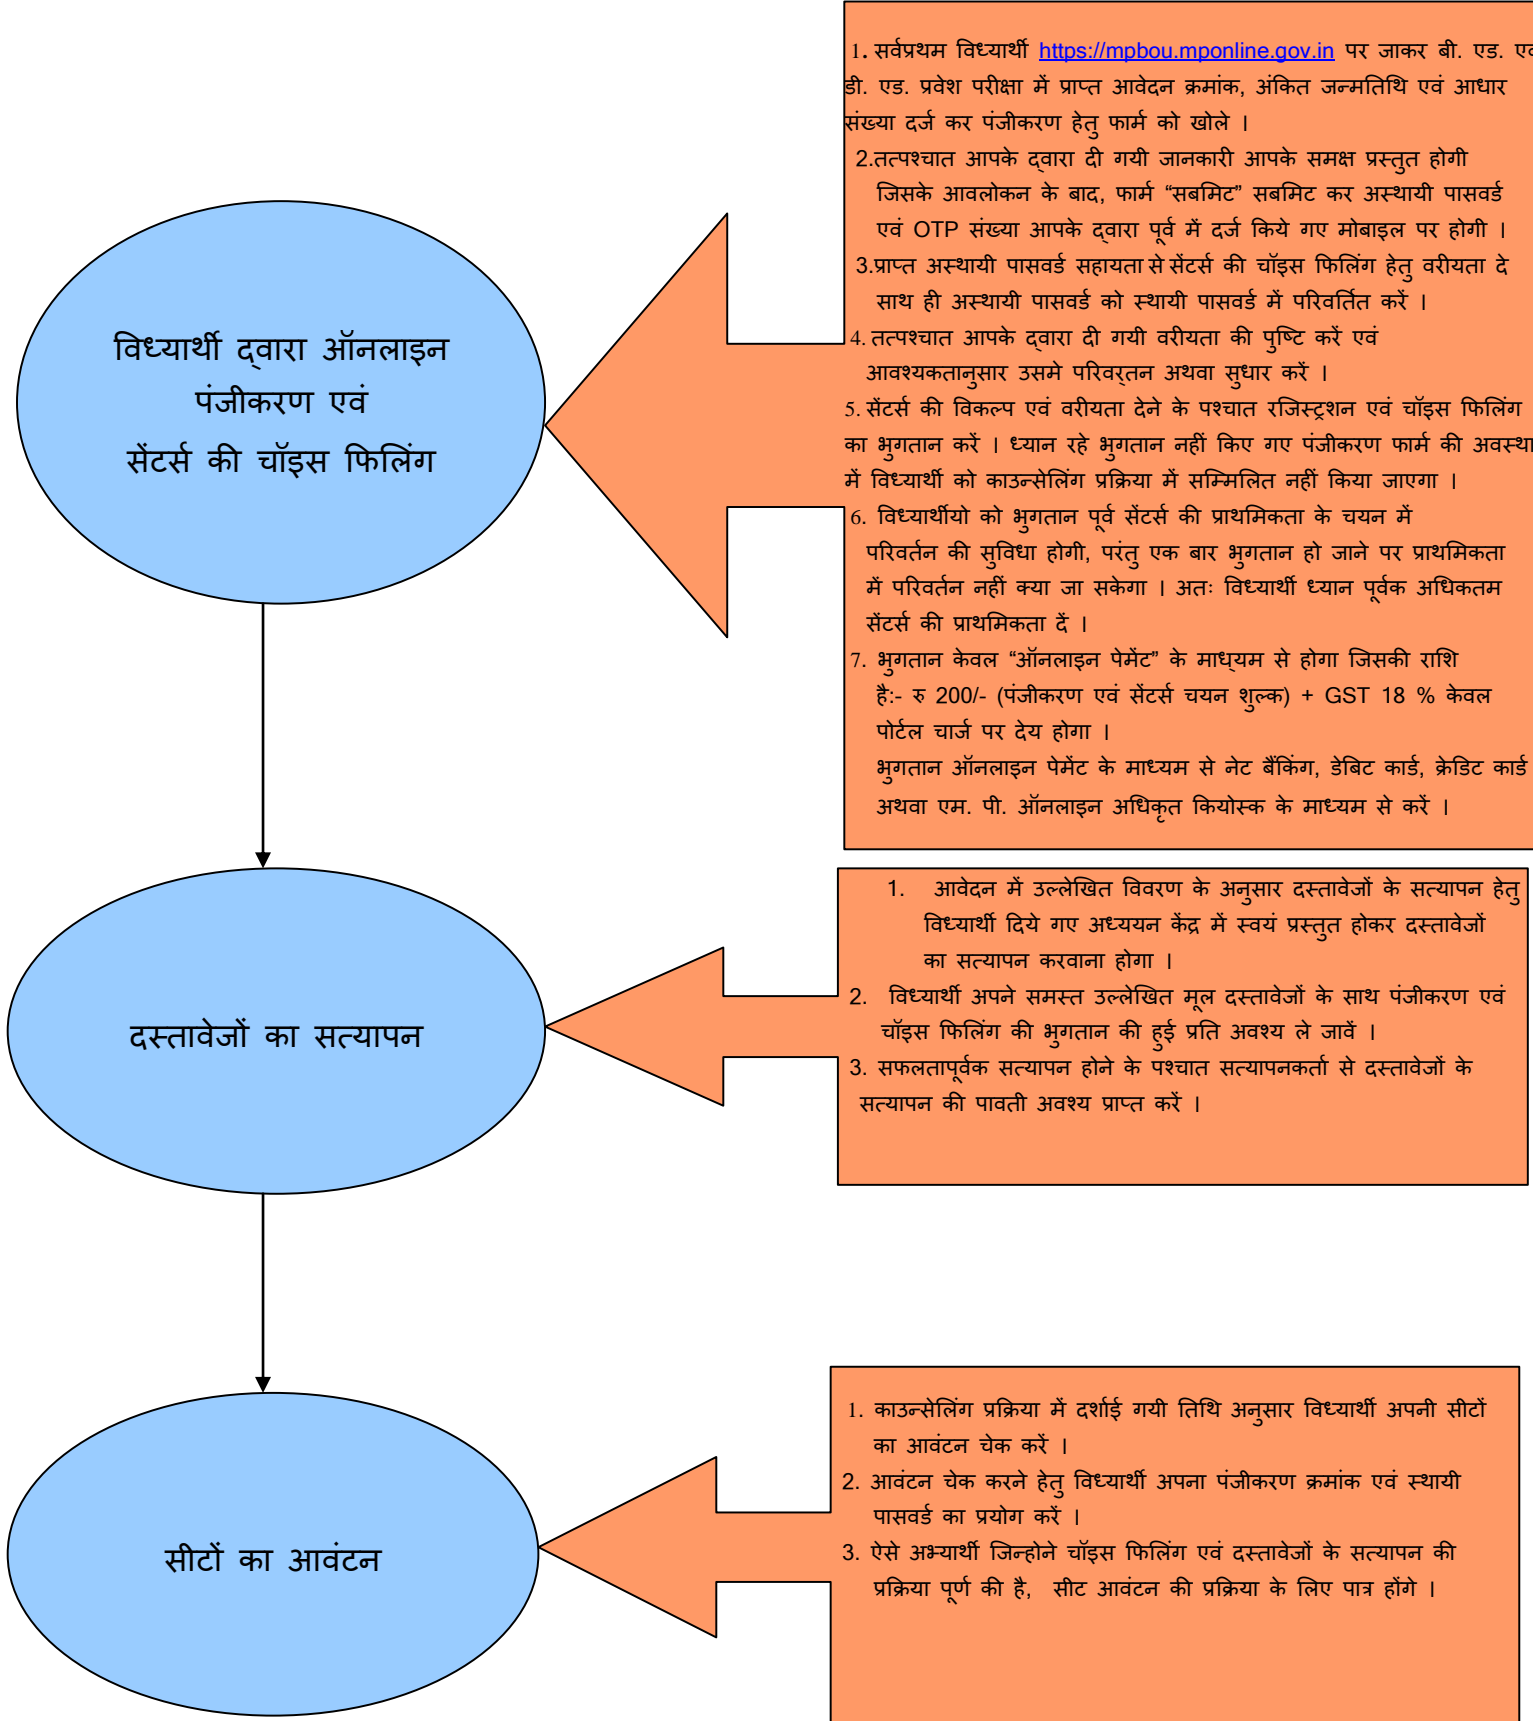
विध्यार्थी द्वारा ऑनलाइन पंजीकरण एवं सेंटर्स की चॉइस फिलिंग

1. सर्वप्रथम विध्यार्थी https://mpbou.mponline.gov.in पर जाकर बी. एड. ए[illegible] डी. एड. प्रवेश परीक्षा में प्राप्त आवेदन क्रमांक, अंकित जन्मतिथि एवं आधार संख्या दर्ज कर पंजीकरण हेतु फार्म को खोले ।

2.तत्पश्चात आपके द्वारा दी गयी जानकारी आपके समक्ष प्रस्तुत होगी जिसके आवलोकन के बाद, फार्म “सबमिट” सबमिट कर अस्थायी पासवर्ड एवं OTP संख्या आपके द्वारा पूर्व में दर्ज किये गए मोबाइल पर होगी ।

3.प्राप्त अस्थायी पासवर्ड सहायता से सेंटर्स की चॉइस फिलिंग हेतु वरीयता दे साथ ही अस्थायी पासवर्ड को स्थायी पासवर्ड में परिवर्तित करें ।

4. तत्पश्चात आपके द्वारा दी गयी वरीयता की पुष्टि करें एवं आवश्यकतानुसार उसमे परिवर्तन अथवा सुधार करें ।

5. सेंटर्स की विकल्प एवं वरीयता देने के पश्चात रजिस्ट्रशन एवं चॉइस फिलिंग का भुगतान करें । ध्यान रहे भुगतान नहीं किए गए पंजीकरण फार्म की अवस्था में विध्यार्थी को काउन्सेलिंग प्रक्रिया में सम्मिलित नहीं किया जाएगा ।

6. विध्यार्थीयो को भुगतान पूर्व सेंटर्स की प्राथमिकता के चयन में परिवर्तन की सुविधा होगी, परंतु एक बार भुगतान हो जाने पर प्राथमिकता में परिवर्तन नहीं क्या जा सकेगा । अतः विध्यार्थी ध्यान पूर्वक अधिकतम सेंटर्स की प्राथमिकता दें ।

7. भुगतान केवल “ऑनलाइन पेमेंट” के माध्यम से होगा जिसकी राशि है:- रु 200/- (पंजीकरण एवं सेंटर्स चयन शुल्क) + GST 18 % केवल पोर्टल चार्ज पर देय होगा ।
भुगतान ऑनलाइन पेमेंट के माध्यम से नेट बैंकिंग, डेबिट कार्ड, क्रेडिट कार्ड अथवा एम. पी. ऑनलाइन अधिकृत कियोस्क के माध्यम से करें ।

दस्तावेजों का सत्यापन

1. आवेदन में उल्लेखित विवरण के अनुसार दस्तावेजों के सत्यापन हेतु विध्यार्थी दिये गए अध्ययन केंद्र में स्वयं प्रस्तुत होकर दस्तावेजों का सत्यापन करवाना होगा ।

2. विध्यार्थी अपने समस्त उल्लेखित मूल दस्तावेजों के साथ पंजीकरण एवं चॉइस फिलिंग की भुगतान की हुई प्रति अवश्य ले जावें ।

3. सफलतापूर्वक सत्यापन होने के पश्चात सत्यापनकर्ता से दस्तावेजों के सत्यापन की पावती अवश्य प्राप्त करें ।

सीटों का आवंटन

1. काउन्सेलिंग प्रक्रिया में दर्शाई गयी तिथि अनुसार विध्यार्थी अपनी सीटों का आवंटन चेक करें ।

2. आवंटन चेक करने हेतु विध्यार्थी अपना पंजीकरण क्रमांक एवं स्थायी पासवर्ड का प्रयोग करें ।

3. ऐसे अभ्यार्थी जिन्होने चॉइस फिलिंग एवं दस्तावेजों के सत्यापन की प्रक्रिया पूर्ण की है, सीट आवंटन की प्रक्रिया के लिए पात्र होंगे ।